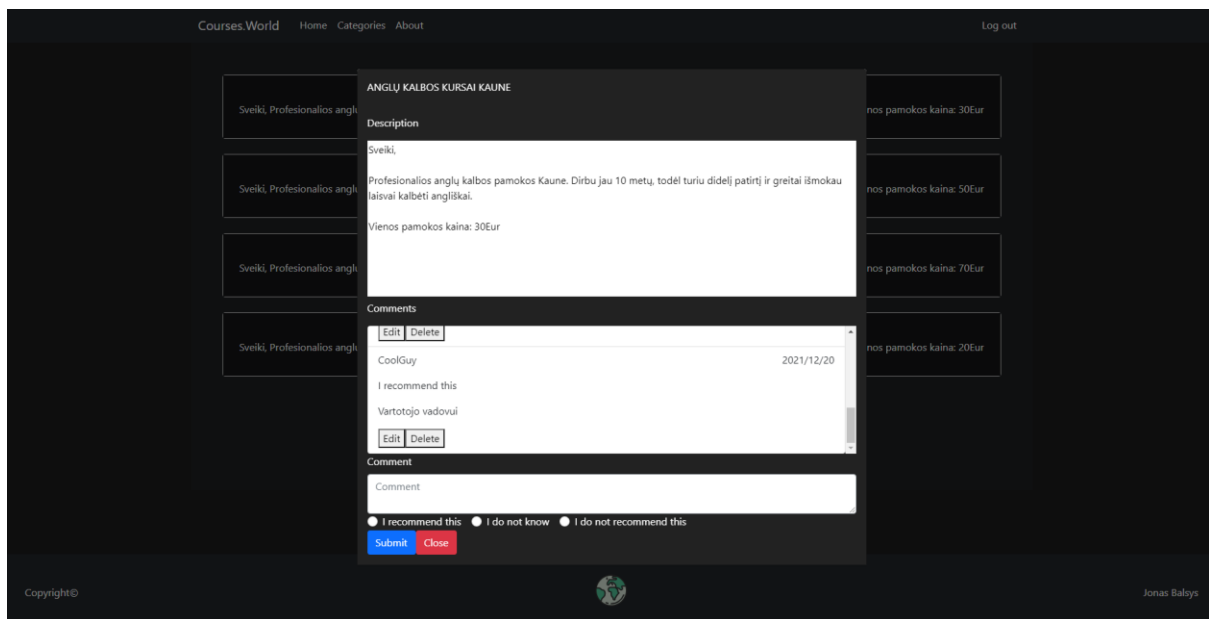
Courses.World Home Categories About

Log out

Sveiki, Profesionalios anglų

nos pamokos kaina: 30Eur

Sveiki, Profesionalios anglų

nos pamokos kaina: 50Eur

Sveiki, Profesionalios anglų

nos pamokos kaina: 70Eur

Sveiki, Profesionalios anglų

nos pamokos kaina: 20Eur

ANGLŲ KALBOS KURSAI KAUNE

Description

Sveiki,

Profesionalios anglų kalbos pamokos Kaune. Dirbu jau 10 metų, todėl turiu didelį patirtį ir greitai išmokau laisvai kalbėti angliškai.

Vienos pamokos kaina: 30Eur

Comments

Edit Delete

CoolGuy 2021/12/20

I recommend this

Vartotojo vadovui

Edit Delete

Comment

Comment

I recommend this I do not know I do not recommend this

Submit Close

Copyright©

Jonas Balsys